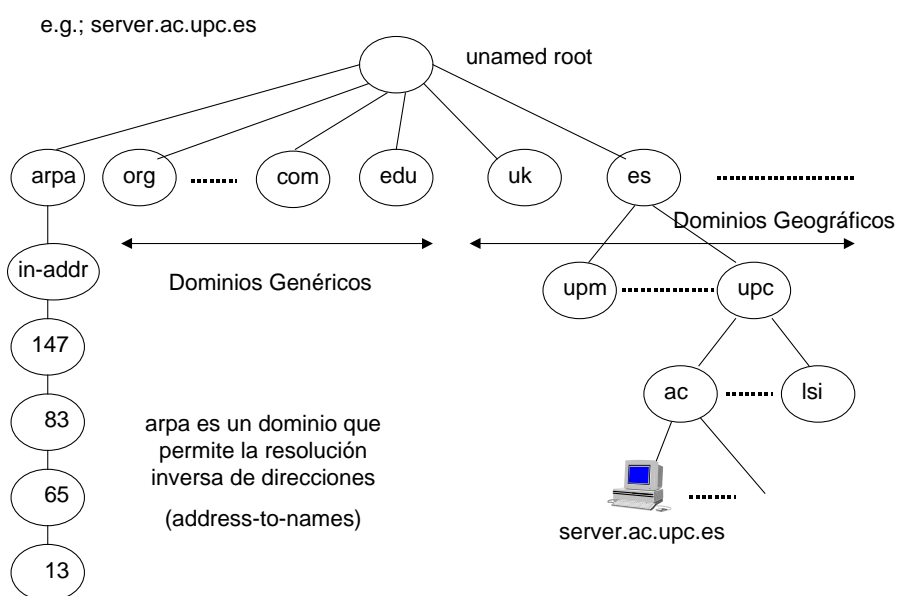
e.g.; server.ac.upc.es

unamed root

arpa

org

com

edu

uk

es

Dominios Geográficos

in-addr

Dominios Genéricos

upm

upc

147

ac

lsi

83

arpa es un dominio que permite la resolución inversa de direcciones

(address-to-names)

65

server.ac.upc.es

13